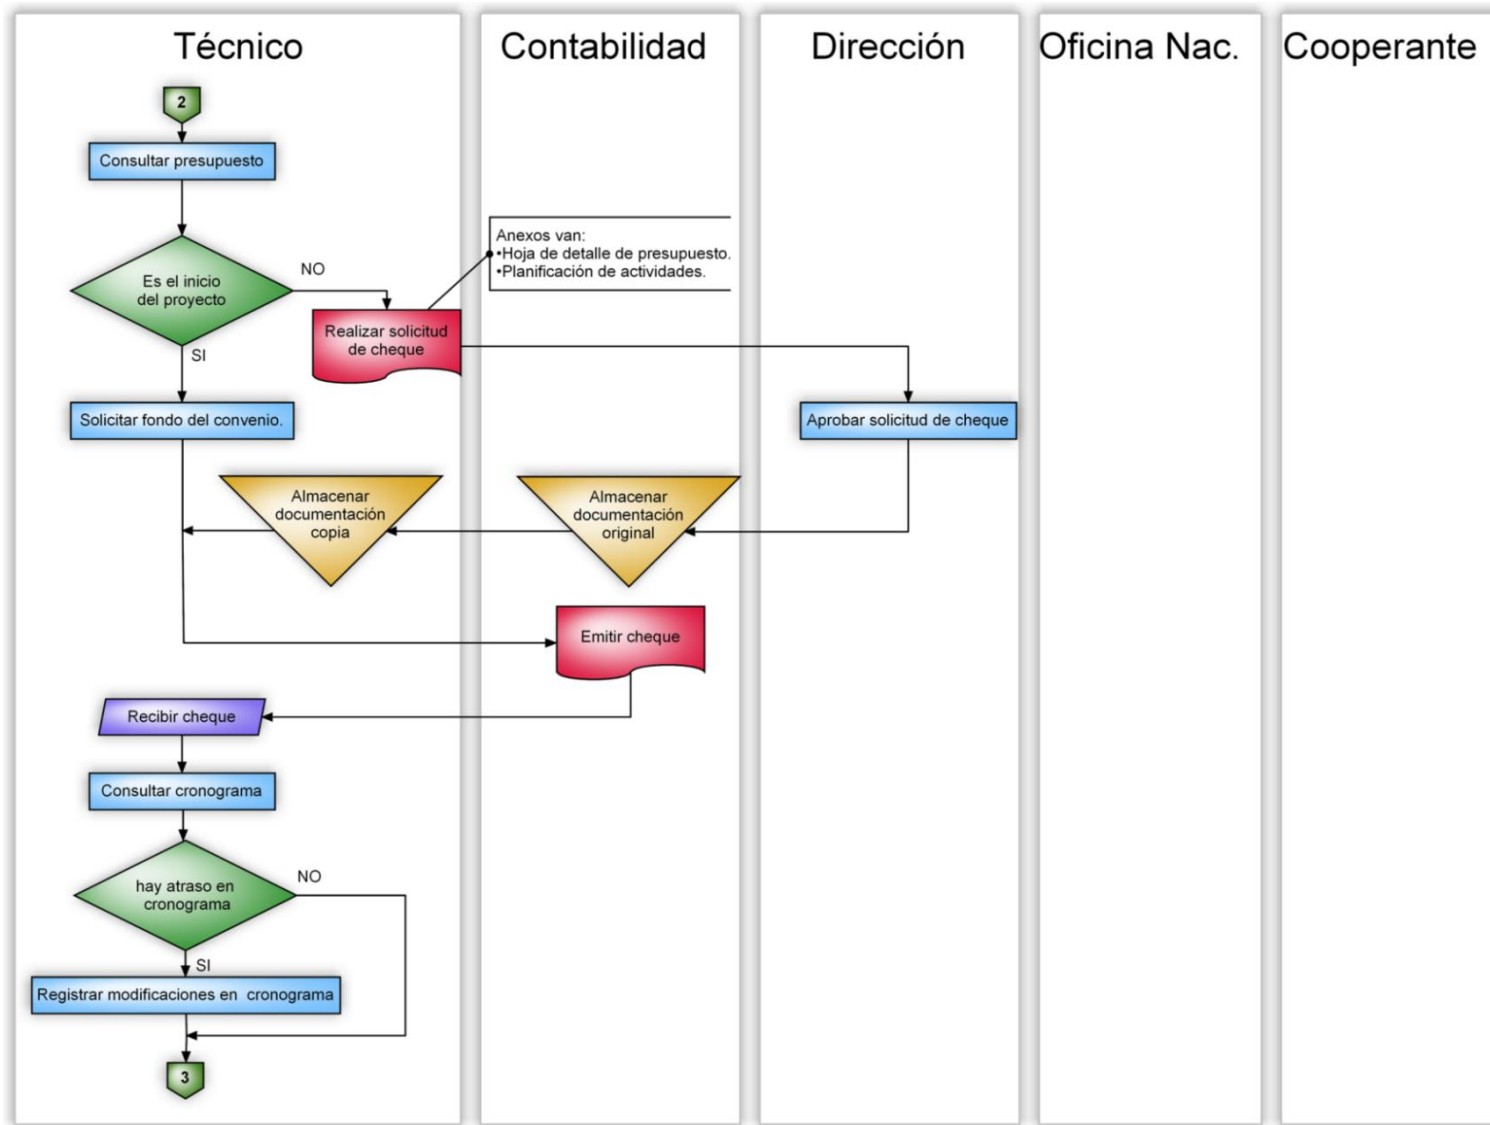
Técnico

Contabilidad

Dirección

Oficina Nac.

Cooperante

2

Consultar presupuesto

Es el inicio del proyecto

NO

SI

Anexos van:
•Hoja de detalle de presupuesto.
•Planificación de actividades.

Realizar solicitud de cheque

Solicitar fondo del convenio.

Aprobar solicitud de cheque

Almacenar documentación copia

Almacenar documentación original

Emitir cheque

Recibir cheque

Consultar cronograma

hay atraso en cronograma

NO

SI

Registrar modificaciones en cronograma

3